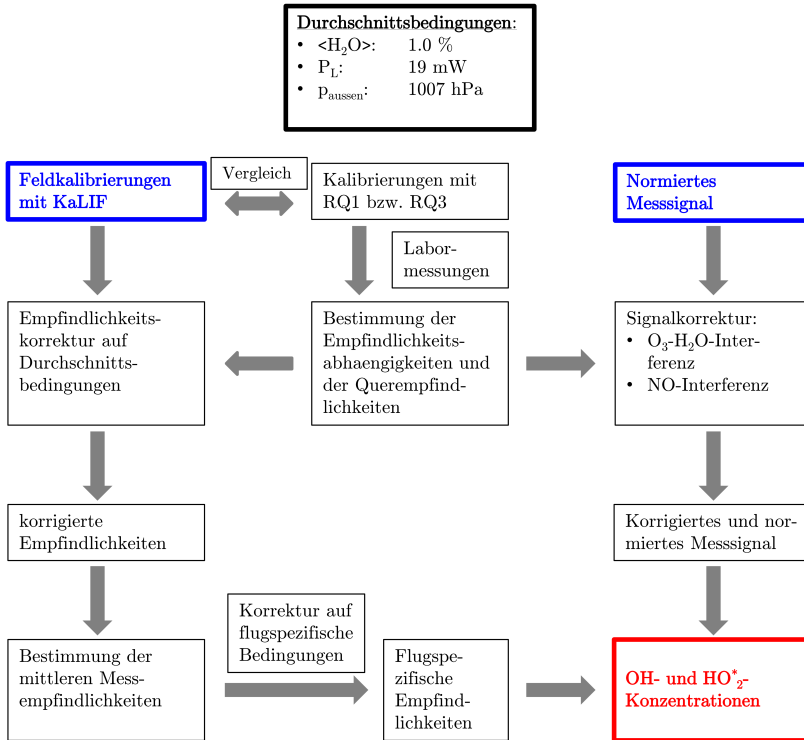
Durchschnittsbedingungen:
- <$H_2O$>: 1.0 %
- $P_L$: 19 mW
- $p_{aussen}$: 1007 hPa

Feldkalibrierungen mit KaLIF

Vergleich

Kalibrierungen mit RQ1 bzw. RQ3

Normiertes Messsignal

Labormessungen

Empfindlichkeitskorrektur auf Durchschnittsbedingungen

Bestimmung der Empfindlichkeitsabhaengigkeiten und der Querempfindlichkeiten

Signalkorrektur:
- $O_3$-$H_2O$-Interferenz
- NO-Interferenz

korrigierte Empfindlichkeiten

Korrigiertes und normiertes Messsignal

Korrektur auf flugspezifische Bedingungen

Bestimmung der mittleren Messempfindlichkeiten

Flugspezifische Empfindlichkeiten

OH- und $HO^*_2$-Konzentrationen